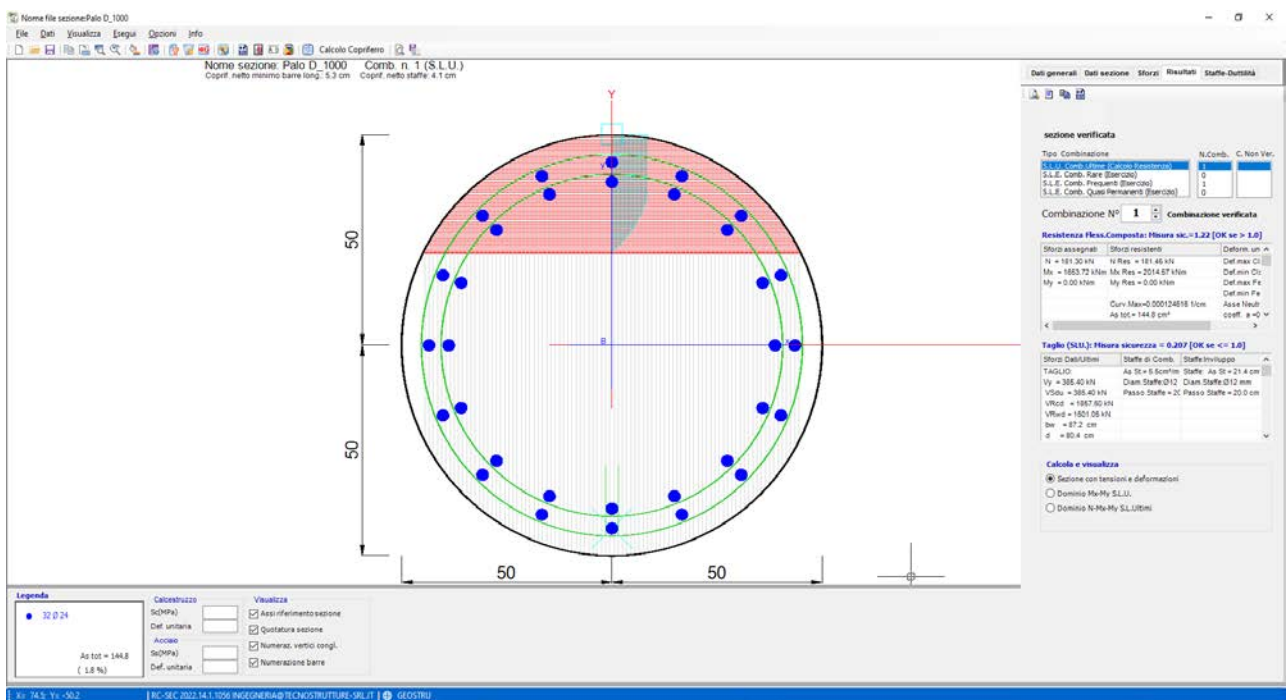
Nome file sezione:Palo D_1000

File Dati Visualizza Esegui Opzioni Info

Calcolo Copriferro

Nome sezione: Palo D_1000 Comb. n. 1 (S.L.U.)
Copríf. netto minimo barre long.: 5.3 cm Copríf. netto staffe: 4.1 cm

Y

50

50

B

50 50

Dati generali Dati sezione Sforzi Risultati Staffe-Duttilità

sezione verificata

Tipo Combinazione N.Comb. C. Non Ver.
S.L.U. Comb.Ultime (Calcolo Resistenza) 1
S.L.E. Comb. Rare (Esercizio) 0
S.L.E. Comb. Frequenti (Esercizio) 1
S.L.E. Comb. Quasi Permanenti (Esercizio) 0

Combinazione N° 1 Combinazione verificata

Resistenza Fless.Composta: Misura sic.=1.22 [OK se > 1.0]

| Sforzi assegnati | Sforzi resistenti | Deform. un |
|---|---|---|
| N = 181.30 kN | N Res = 181.46 kN | Def.max Cl |
| Mx = 1653.72 kNm | Mx Res = 2014.67 kNm | Def.min Cl |
| My = 0.00 kNm | My Res = 0.00 kNm | Def.max Fe |
| | | Def.min Fe |
| | Curv.Max=0.000124618 1/cm | Asse Neutr |
| | As tot = 144.8 cm² | coeff. a =0 |

Taglio (SLU): Misura sicurezza = 0.207 [OK se <= 1.0]

| Sforzi Dati/Ultimi | Staffe di Comb. | Staffe Inviluppo |
|---|---|---|
| TAGLIO: | As St = 5.6cm²/m | Staffe: As St = 21.4 cm |
| Vy = 385.40 kN | Diam Staffe:Ø12 | Diam.Staffe:Ø12 mm |
| VSdu = 385.40 kN | Passo Staffe = 20 | Passo Staffe = 20.0 cm |
| VRcd = 1857.60 kN | | |
| VRwd = 1601.05 kN | | |
| bw = 87.2 cm | | |
| d = 80.4 cm | | |

Calcola e visualizza
Sezione con tensioni e deformazioni
Dominio Mx-My S.L.U.
Dominio N-Mx-My S.L.Ultimi

Legenda
32 Ø 24
As tot = 144.8
( 1.8 %)

Calcestruzzo
Sc(MPa)
Def. unitaria
Acciaio
Ss(MPa)
Def. unitaria

Visualizza
Assi riferimento sezione
Quotatura sezione
Numeraz. vertici congl.
Numerazione barre

X: 74.5; Y: -50.2 | RC-SEC 2022.14.1.1056 INGEGNERIA@TECNOSTRUTTURE-SRL.IT | GEOSTRU